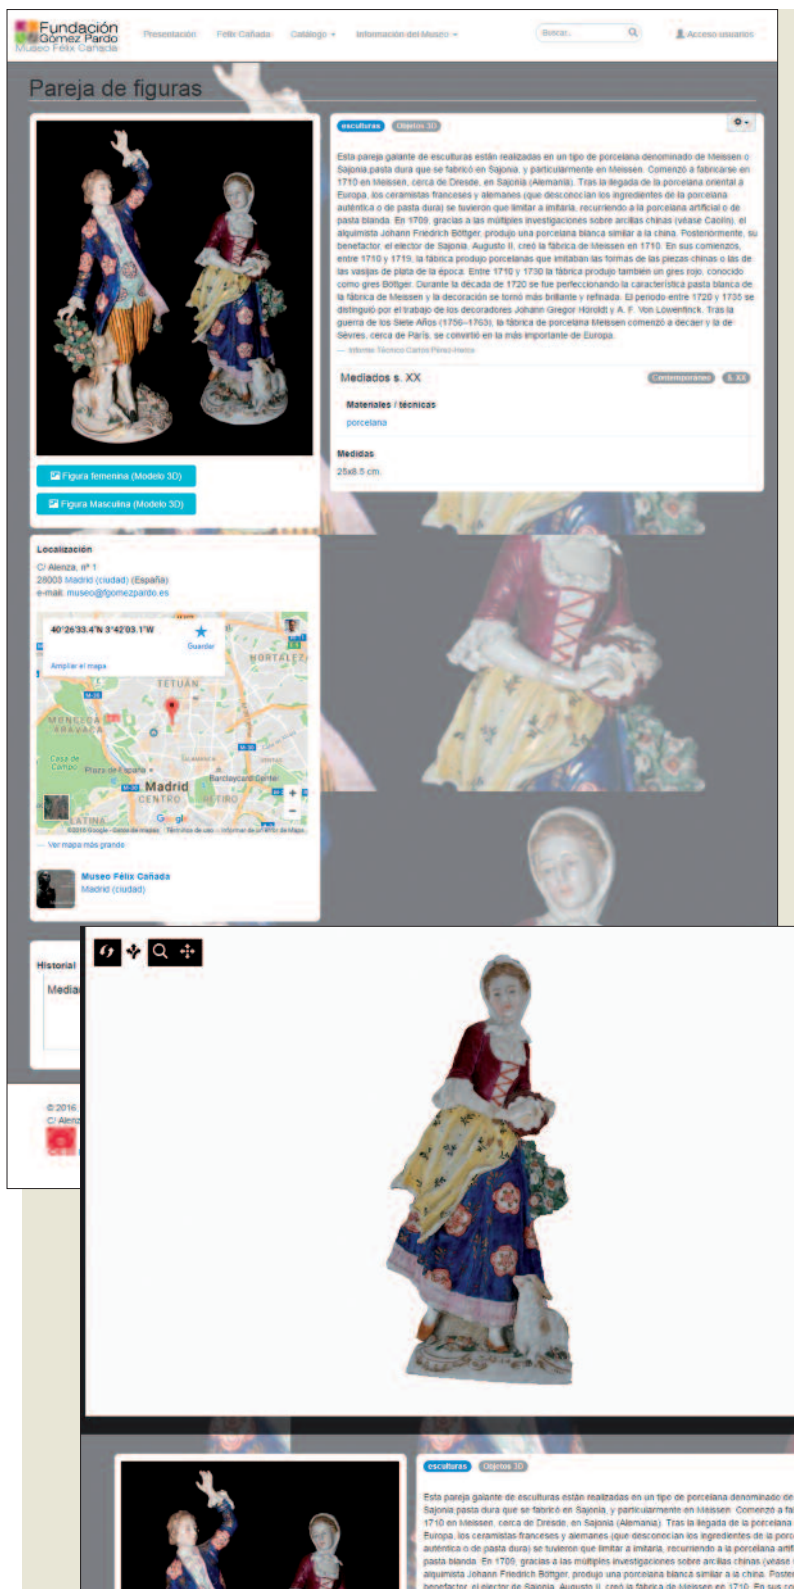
Fundación Gómez Pardo
Museo Félix Cañada

Presentación Félix Cañada Catálogo Información del Museo Buscar... Acceso usuarios

Pareja de figuras

esculturas Objetos 3D

Esta pareja galante de esculturas están realizadas en un tipo de porcelana denominado de Meissen o Sajonia pasta dura que se fabricó en Sajonia, y particularmente en Meissen. Comenzó a fabricarse en 1710 en Meissen, cerca de Dresde, en Sajonia (Alemania). Tras la llegada de la porcelana oriental a Europa, los ceramistas franceses y alemanes (que desconocían los ingredientes de la porcelana auténtica o de pasta dura) se tuvieron que limitar a imitarla, recurriendo a la porcelana artificial o de pasta blanda. En 1709, gracias a las múltiples investigaciones sobre arcillas chinas (véase Caolín), el alquimista Johann Friedrich Böttger, produjo una porcelana blanca similar a la china. Posteriormente, su benefactor, el elector de Sajonia, Augusto II, creó la fábrica de Meissen en 1710. En sus comienzos, entre 1710 y 1719, la fábrica produjo porcelanas que imitaban las formas de las piezas chinas o las de las vasijas de plata de la época. Entre 1710 y 1730 la fábrica produjo también un gres rojo, conocido como gres Böttger. Durante la década de 1720 se fue perfeccionando la característica pasta blanca de la fábrica de Meissen y la decoración se tornó más brillante y refinada. El periodo entre 1720 y 1735 se distinguió por el trabajo de los decoradores Johann Gregor Höroldt y A. F. Von Lowenfinck. Tras la guerra de los Siete Años (1756–1763), la fábrica de porcelana Meissen comenzó a decaer y la de Sèvres, cerca de París, se convirtió en la más importante de Europa.
— Informe Técnico Carlos Pérez-Heira

Mediados s. XX Contemporáneo S. XX

Materiales / técnicas
porcelana

Medidas
25x8.5 cm.

Figura femenina (Modelo 3D)
Figura Masculina (Modelo 3D)

Localización
C/ Alenza, nº 1
28003 Madrid (ciudad) (España)
e-mail: museo@fgomezpardo.es

40°26'33.4"N 3°42'03.1"W
Guardar
Ampliar el mapa
HORTALEZA
TETUÁN
MONCLOA-ARAVACA
Casa de Campo
Plaza de España
Madrid
CENTRO
RETIRO
LATINA
Barclaycard Center
Google
©2016 Google - Datos de mapas Términos de uso Informar de un error de Maps
Ver mapa más grande

Museo Félix Cañada
Madrid (ciudad)

Historial
Media

© 2016
C/ Alenz

esculturas Objetos 3D

Esta pareja galante de esculturas están realizadas en un tipo de porcelana denominado de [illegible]
Sajonia pasta dura que se fabricó en Sajonia, y particularmente en Meissen. Comenzó a fa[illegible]
1710 en Meissen, cerca de Dresde, en Sajonia (Alemania). Tras la llegada de la porcelana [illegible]
Europa, los ceramistas franceses y alemanes (que desconocían los ingredientes de la porc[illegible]
auténtica o de pasta dura) se tuvieron que limitar a imitarla, recurriendo a la porcelana artif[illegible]
pasta blanda. En 1709, gracias a las múltiples investigaciones sobre arcillas chinas (véase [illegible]
alquimista Johann Friedrich Böttger, produjo una porcelana blanca similar a la china. Poste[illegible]
benefactor, el elector de Sajonia, Augusto II, creó la fábrica de Meissen en 1710. En sus co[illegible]